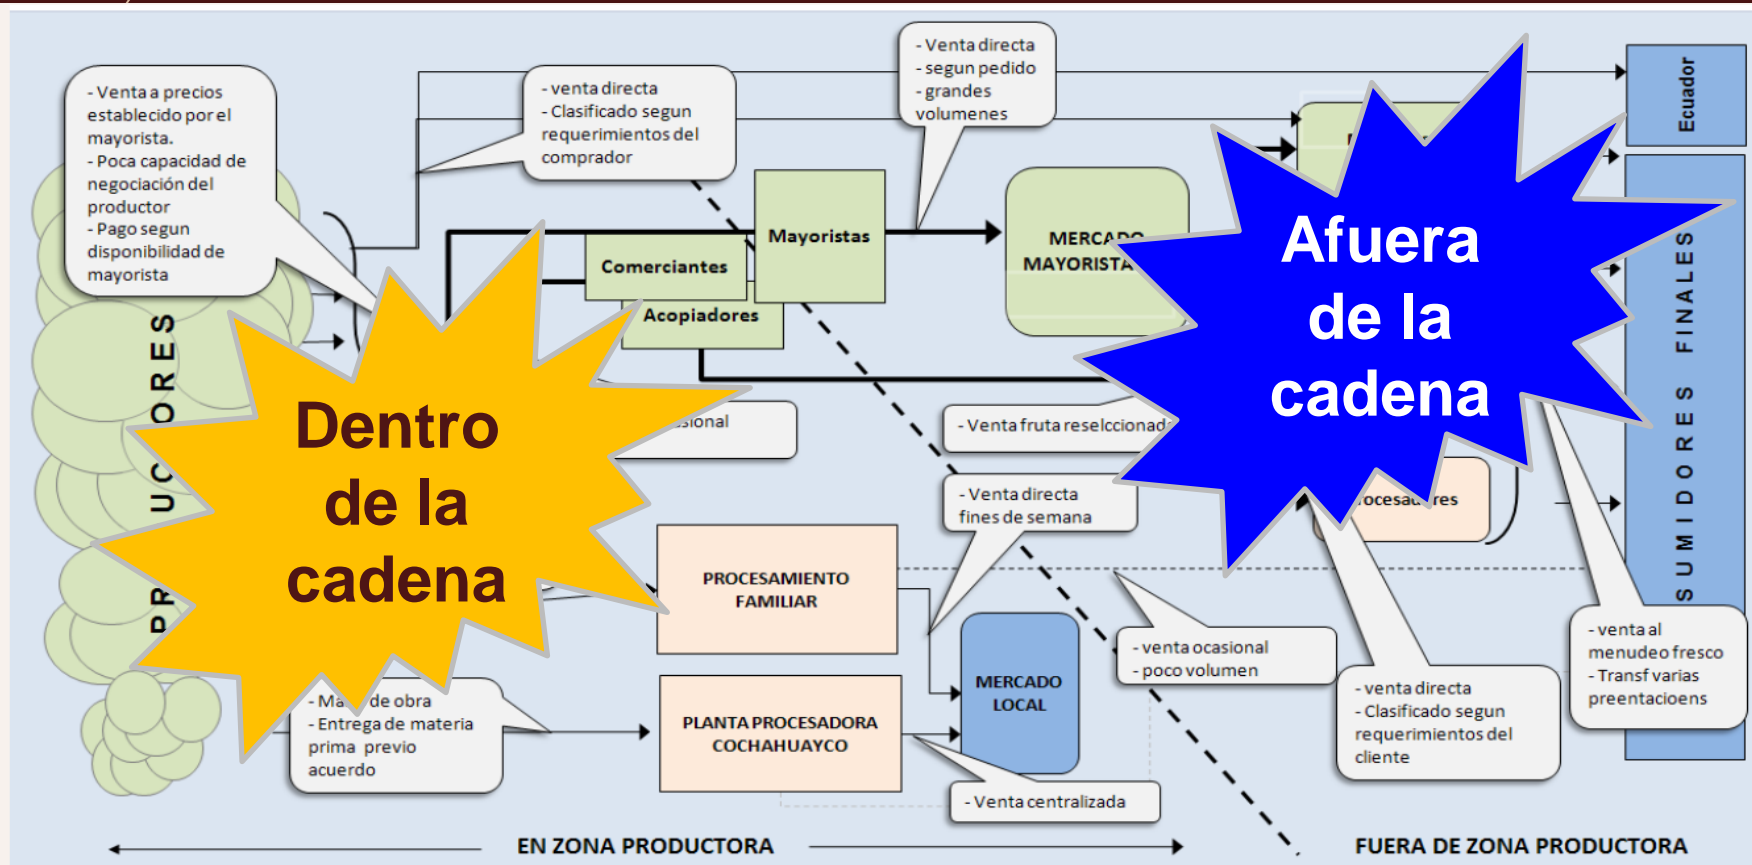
- Venta a precios establecido por el mayorista.
- Poca capacidad de negociación del productor
- Pago segun disponibilidad de mayorista

- venta directa
- Clasificado segun requerimientos del comprador

- Venta directa
- segun pedido
- grandes volumenes

Ecuador

Mayoristas

Comerciantes

Acopiadores

MERCADO MAYORISTA

Afuera de la cadena

Dentro de la cadena

PR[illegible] UC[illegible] ORES

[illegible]sional

- Venta fruta reselccionad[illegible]

- Venta directa fines de semana

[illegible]ocesa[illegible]res

CONSUMIDORES FINALES

PROCESAMIENTO FAMILIAR

MERCADO LOCAL

- venta ocasional
- poco volumen

- venta directa
- Clasificado segun requerimientos del cliente

- venta al menudeo fresco
- Transf varias preentacioens

- Ma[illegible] de obra
- Entrega de materia prima previo acuerdo

PLANTA PROCESADORA COCHAHUAYCO

- Venta centralizada

EN ZONA PRODUCTORA

FUERA DE ZONA PRODUCTORA